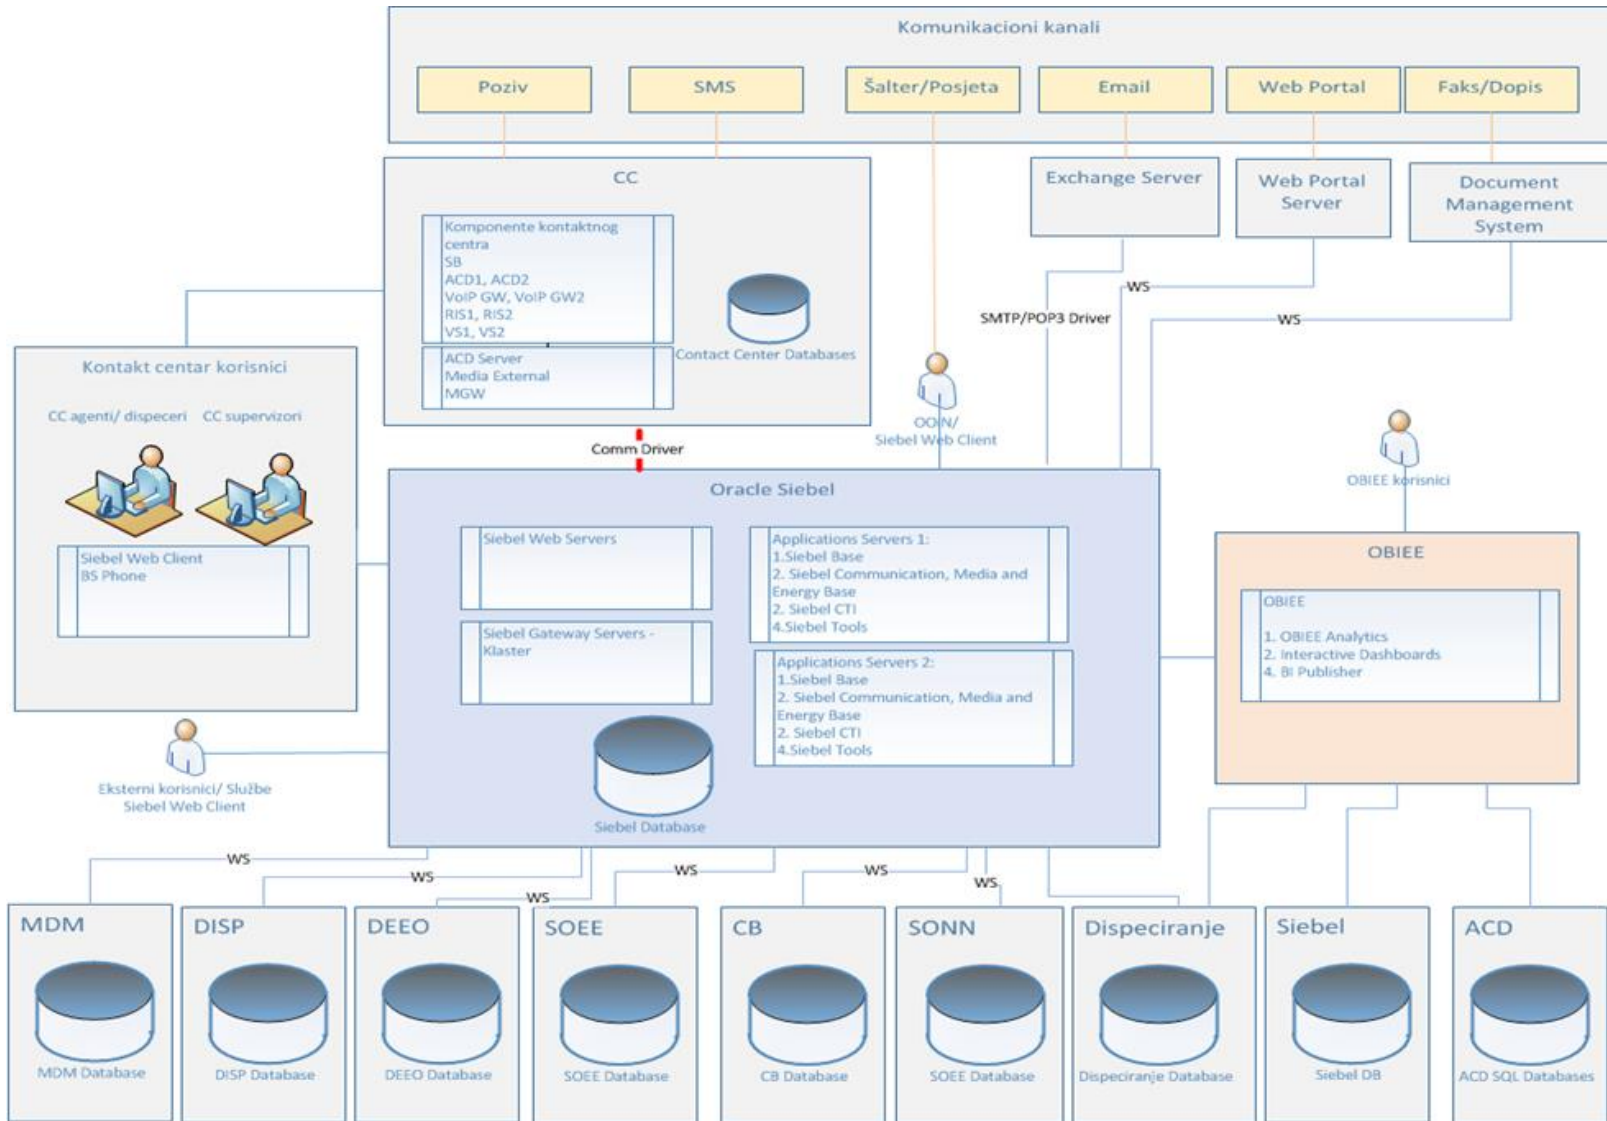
Komunikacioni kanali

Poziv

SMS

Šalter/Posjeta

Email

Web Portal

Faks/Dopis

CC

Komponente kontaktnog centra
SB
ACD1, ACD2
VoIP GW, VoIP GW2
RIS1, RIS2
VS1, VS2

ACD Server
Media External
MGW

Contact Center Databases

Exchange Server

Web Portal Server

Document Management System

WS

SMTP/POP3 Driver

WS

Kontakt centar korisnici

CC agenti/ dispeceri

CC supervizori

Siebel Web Client
BS Phone

OOIN/
Siebel Web Client

Comm Driver

Oracle Siebel

Siebel Web Servers

Applications Servers 1:
1.Siebel Base
2. Siebel Communication, Media and Energy Base
2. Siebel CTI
4.Siebel Tools

Siebel Gateway Servers - Klaster

Applications Servers 2:
1.Siebel Base
2. Siebel Communication, Media and Energy Base
2. Siebel CTI
4.Siebel Tools

Siebel Database

OBIEE korisnici

OBIEE

OBIEE

1. OBIEE Analytics
2. Interactive Dashboards
4. BI Publisher

Eksterni korisnici/ Službe
Siebel Web Client

WS

WS

WS

WS

WS

WS

MDM

MDM Database

DISP

DISP Database

DEEO

DEEO Database

SOEE

SOEE Database

CB

CB Database

SONN

SOEE Database

Dispeciranje

Dispeciranje Database

Siebel

Siebel DB

ACD

ACD SQL Databases